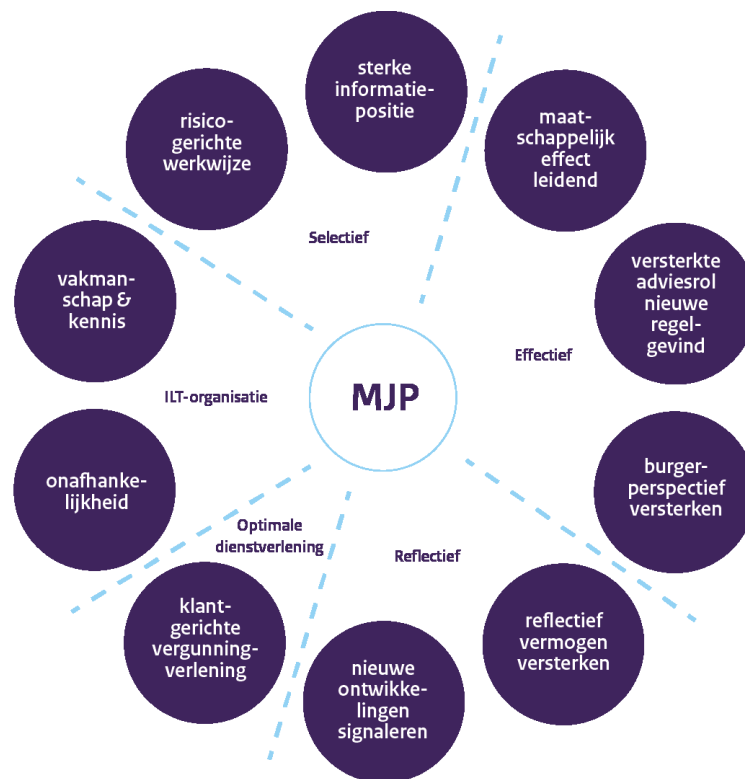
sterke informatiepositie

risicogerichte werkwijze

maatschappelijk effect leidend

Selectief

versterkte adviesrol nieuwe regelgevind

vakmanschap & kennis

Effectief

MJP

ILT-organisatie

onafhankelijkheid

burgerperspectief versterken

Optimale dienstverlening

Reflectief

klantgerichte vergunningverlening

reflectief vermogen versterken

nieuwe ontwikkelingen signaleren